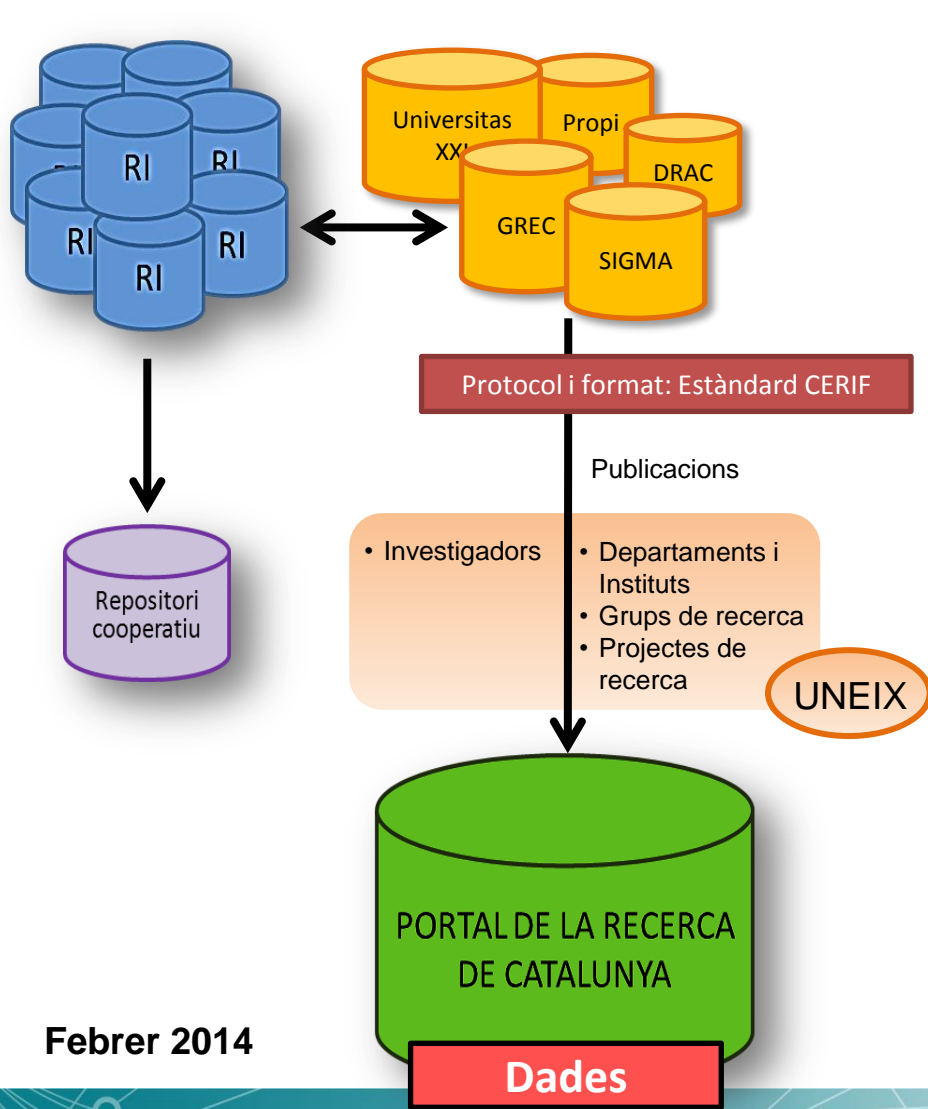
RI
RI
RI
RI
RI
RI
RI

Universitas XXI
Propi
DRAC
GREC
SIGMA

Protocol i format: Estàndard CERIF

Publicacions

Repositori cooperatiu

• Investigadors
• Departaments i Instituts
• Grups de recerca
• Projectes de recerca

UNEIX

PORTAL DE LA RECERCA DE CATALUNYA

Dades

Febrer 2014